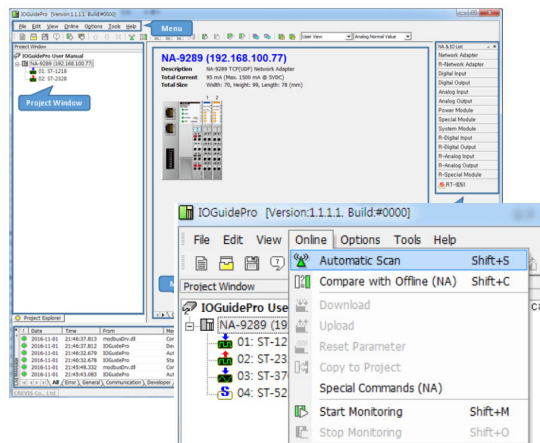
IOGuidePro [Version:1.1.1.1. Build:#0000]

File Edit View Online Options Tools Help

Menu

User View
Analog Normal Value

Project Window

IOGuidePro User Manual
NA-9289 (192.168.100.77)
01: ST-1218
02: ST-2328

Project Window

1 2

NA-9289 (192.168.100.77)

Description NA-9289 TCP(UDP) Network Adapter
Total Current 95 mA (Max. 1500 mA @ 5VDC)
Total Size Width: 70, Height: 99, Length: 78 (mm)

NA & IO List
Network Adapter
R-Network Adapter
Digital Input
Digital Output
Analog Input
Analog Output
Power Module
Special Module
System Module
R-Digital Input
R-Digital Output
R-Analog Input
R-Analog Output
R-Special Module
RT-9351

Project Explorer

| Date | Time | From | Mes |
|---|---|---|---|
| 2016-11-01 | 21:46:37.813 | modbusDrv.dll | Con |
| 2016-11-01 | 21:46:37.812 | IOGuidePro | Aut |
| 2016-11-01 | 21:46:32.679 | IOGuidePro | Aut |
| 2016-11-01 | 21:46:32.678 | IOGuidePro | Sta |
| 2016-11-01 | 21:45:49.332 | modbusDrv.dll | Con |
| 2016-11-01 | 21:45:43.083 | IOGuidePro | Aut |

All Error General Communication Developer

CREVIS Co., Ltd.

IOGuidePro [Version:1.1.1.1. Build:#0000]

File Edit View Online Options Tools Help

Project Window

IOGuidePro Use
NA-9289 (19
01: ST-12
02: ST-23
03: ST-37
04: ST-52

Automatic Scan Shift+S
Compare with Offline (NA) Shift+C
Download
Upload
Reset Parameter
Copy to Project
Special Commands (NA)
Start Monitoring Shift+M
Stop Monitoring Shift+O